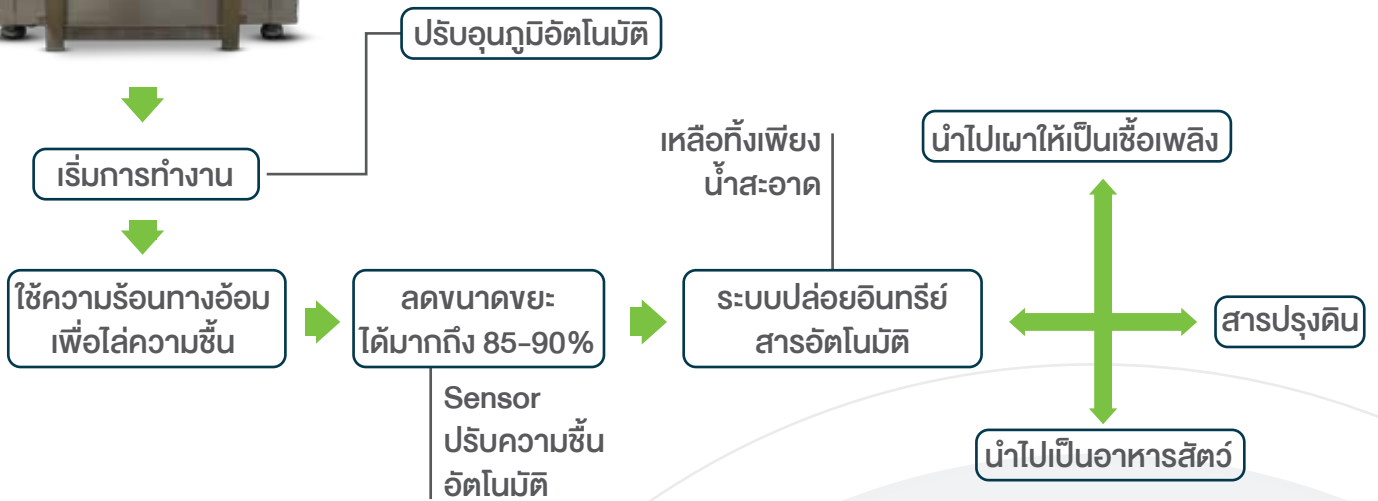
ปรับอุณภูมิอัตโนมัติ

เริ่มการทำงาน

ใช้ความร้อนทางอ้อม
เพื่อไล่ความชื้น

ลดขนาดขยะ
ได้มากถึง 85-90%

Sensor
ปรับความชื้น
อัตโนมัติ

เหลือทิ้งเพียง
น้ำสะอาด

ระบบปล่อยอินทรีย์
สารอัตโนมัติ

นำไปเผาให้เป็นเชื้อเพลิง

สารปรุงดิน

นำไปเป็นอาหารสัตว์